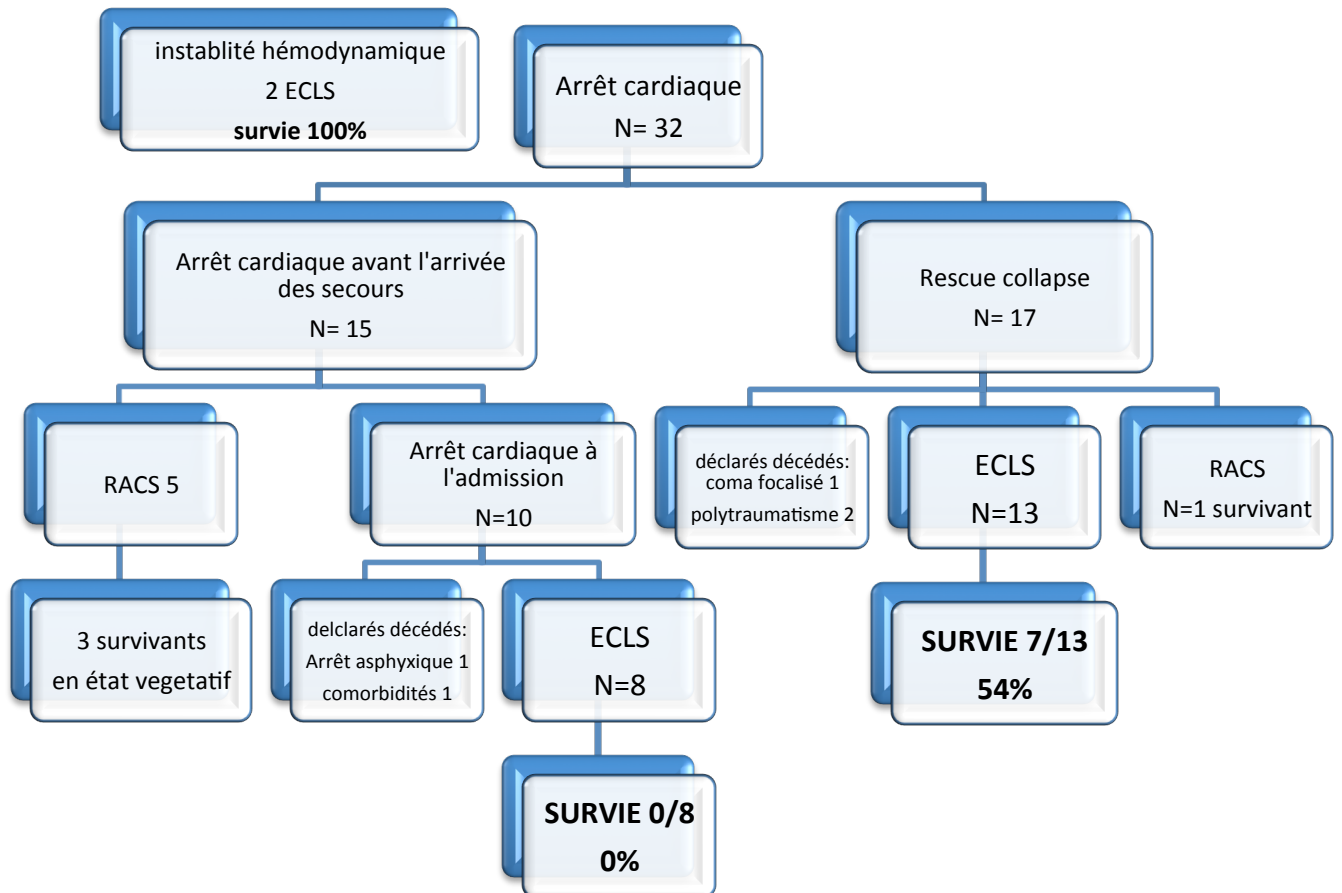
instablité hémodynamique
2 ECLS
**survie 100%**

Arrêt cardiaque
N= 32

Arrêt cardiaque avant l'arrivée des secours
N= 15

Rescue collapse
N= 17

RACS 5

Arrêt cardiaque à l'admission
N=10

déclarés décédés:
coma focalisé 1
polytraumatisme 2

ECLS
N=13

RACS
N=1 survivant

3 survivants
en état vegetatif

delclarés décédés:
Arrêt asphyxique 1
comorbidités 1

ECLS
N=8

**SURVIE 7/13**
**54%**

**SURVIE 0/8**
**0%**